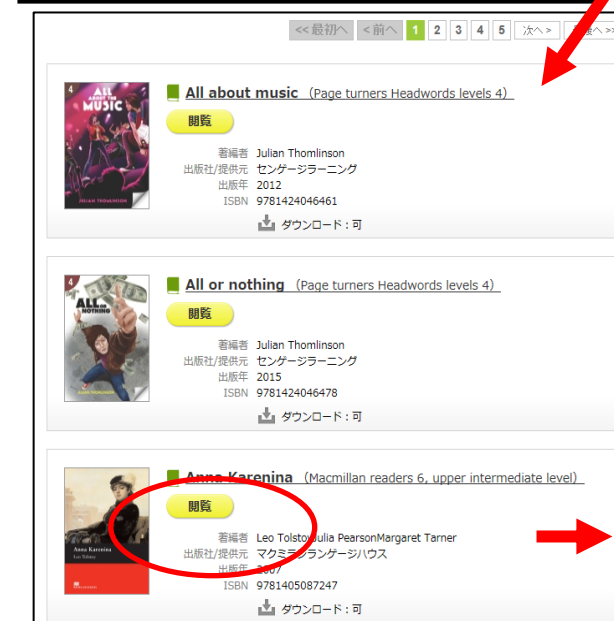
<< 最初へ | < 前へ | 1 | 2 | 3 | 4 | 5 | 次へ > | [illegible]後へ >>

4
ALL ABOUT THE MUSIC
JULIAN THOMLINSON

All about music (Page turners Headwords levels 4)

閲覧

著編者 Julian Thomlinson
出版社/提供元 センゲージラーニング
出版年 2012
ISBN 9781424046461

ダウンロード：可

4
ALL OR NOTHING
JULIAN THOMLINSON

All or nothing (Page turners Headwords levels 4)

閲覧

著編者 Julian Thomlinson
出版社/提供元 センゲージラーニング
出版年 2015
ISBN 9781424046478

ダウンロード：可

Anna Karenina
Leo Tolstoy

Anna Karenina (Macmillan readers 6, upper intermediate level)

閲覧

著編者 Leo Tolstoy Julia PearsonMargaret Tarner
出版社/提供元 マクミランランゲージハウス
出版年 2007
ISBN 9781405087247

ダウンロード：可